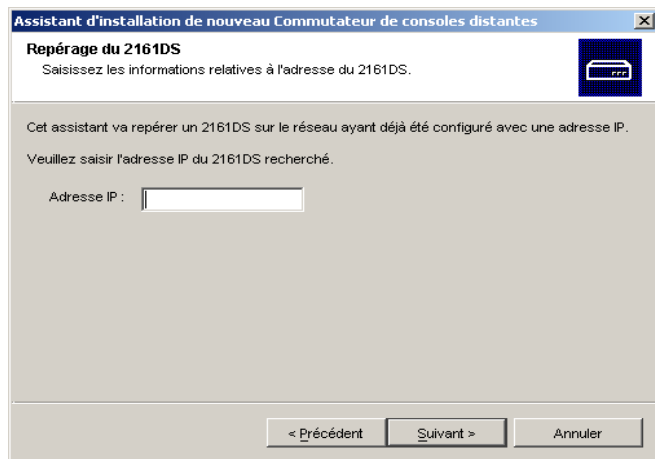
Assistant d'installation de nouveau Commutateur de consoles distantes

Repérage du 2161DS
Saisissez les informations relatives à l'adresse du 2161DS.

Cet assistant va repérer un 2161DS sur le réseau ayant déjà été configuré avec une adresse IP.

Veuillez saisir l'adresse IP du 2161DS recherché.

Adresse IP :

< Précédent
Suivant >
Annuler